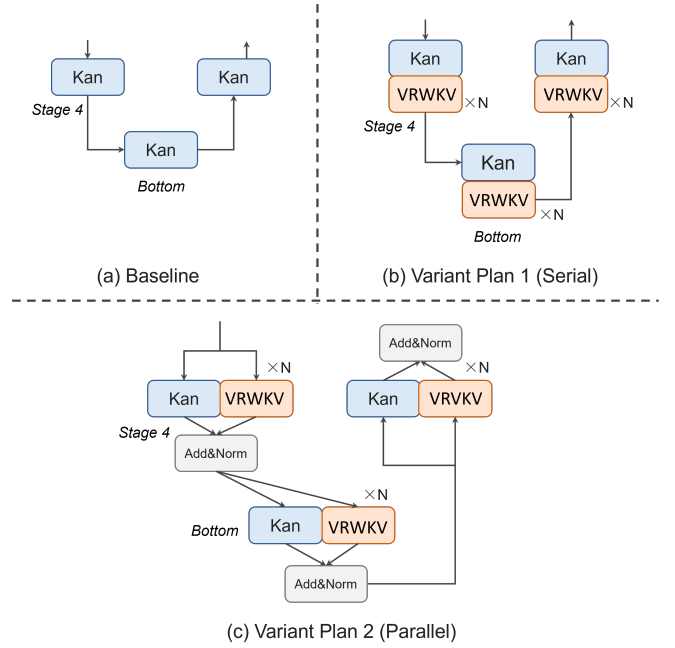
Kan

Kan

Stage 4

Kan

Bottom

(a) Baseline

Kan

VRWKV ×N

Kan

VRWKV ×N

Stage 4

Kan

VRWKV ×N

Bottom

(b) Variant Plan 1 (Serial)

×N

Kan VRWKV

Stage 4

Add&Norm

×N

Bottom

Kan VRWKV

Add&Norm

Add&Norm

×N

Kan VRVKV

(c) Variant Plan 2 (Parallel)